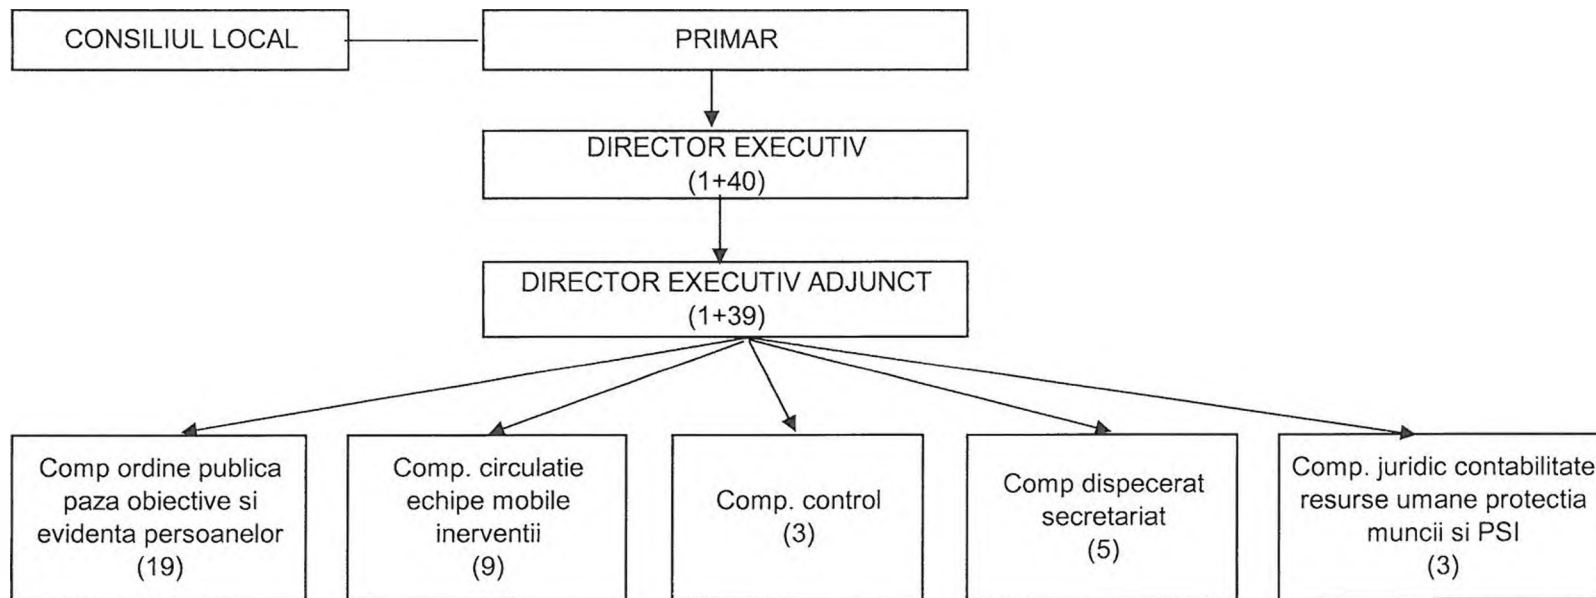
CONSILIUL LOCAL

PRIMAR

DIRECTOR EXECUTIV
(1+40)

DIRECTOR EXECUTIV ADJUNCT
(1+39)

Comp ordine publica paza obiective si evidenta persoanelor
(19)

Comp. circulatie echipe mobile inerventii
(9)

Comp. control
(3)

Comp dispecerat secretariat
(5)

Comp. juridic contabilitate resurse umane protectia muncii si PSI
(3)